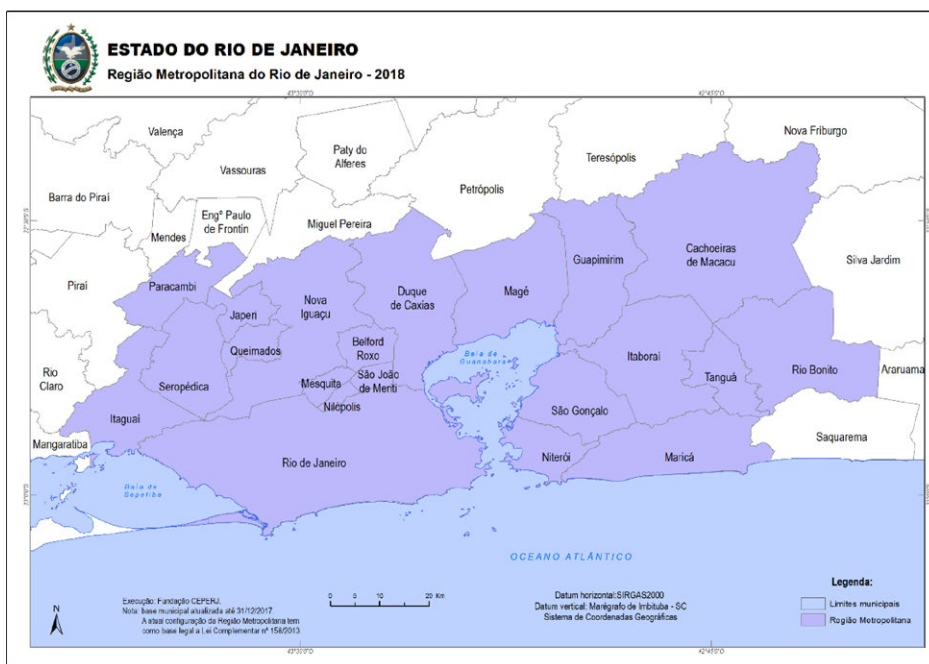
ESTADO DO RIO DE JANEIRO
Região Metropolitana do Rio de Janeiro - 2018

Valença
Vassouras
Paty do Alferes
Teresópolis
Nova Friburgo
Barra do Piraí
Petrópolis
Engº Paulo de Frontin
Miguel Pereira
Mendes
Guapimirim
Cachoeiras de Macacu
Silva Jardim
Piraí
Paracambi
Duque de Caxias
Magé
Japeri
Nova Iguaçu
Queimados
Belford Roxo
Baía de Guanabara
Itaboraí
Rio Claro
Seropédica
Mesquita
São João de Meriti
Tanguá
Rio Bonito
Araruama
Nilópolis
Itaguaí
São Gonçalo
Mangaratiba
Saquarema
Rio de Janeiro
Niterói
Maricá
Baía de Sepetiba
OCEANO ATLÂNTICO

Execução: Fundação CEPERJ.
Nota: base municipal atualizada até 31/12/2017
A atual configuração da Região Metropolitana tem como base legal a Lei Complementar nº 158/2013.

0 5 10 20 Km

Datum horizontal:SIRGAS2000
Datum vertical: Marégrafo de Imbituba - SC
Sistema de Coordenadas Geográficas

Legenda:
Limites municipais
Região Metropolitana

N